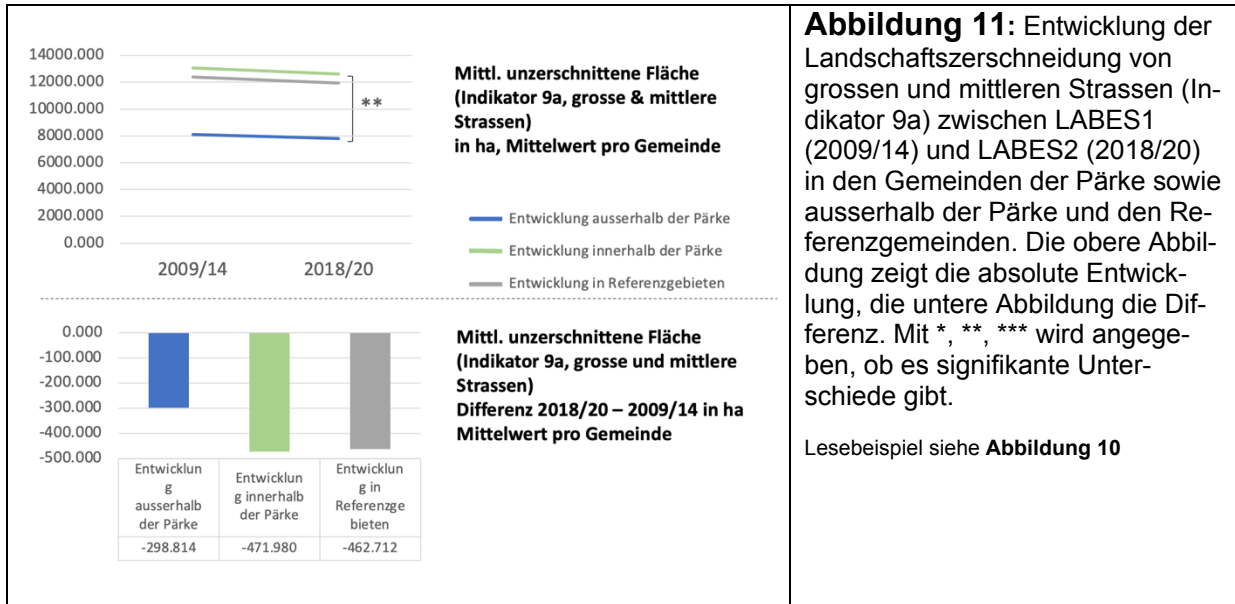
14000.000
12000.000
10000.000
8000.000
6000.000
4000.000
2000.000
0.000

2009/14 2018/20

**

Mittl. unzerschnittene Fläche (Indikator 9a, grosse & mittlere Strassen) in ha, Mittelwert pro Gemeinde

Entwicklung ausserhalb der Pärke
Entwicklung innerhalb der Pärke
Entwicklung in Referenzgebieten

0.000
-100.000
-200.000
-300.000
-400.000
-500.000

| Entwicklung ausserhalb der Pärke | Entwicklung innerhalb der Pärke | Entwicklung in Referenzgebieten |
|---|---|---|
| -298.814 | -471.980 | -462.712 |

Mittl. unzerschnittene Fläche (Indikator 9a, grosse und mittlere Strassen) Differenz 2018/20 – 2009/14 in ha Mittelwert pro Gemeinde

**Abbildung 11:** Entwicklung der Landschaftszerschneidung von grossen und mittleren Strassen (Indikator 9a) zwischen LABES1 (2009/14) und LABES2 (2018/20) in den Gemeinden der Pärke sowie ausserhalb der Pärke und den Referenzgemeinden. Die obere Abbildung zeigt die absolute Entwicklung, die untere Abbildung die Differenz. Mit *, **, *** wird angegeben, ob es signifikante Unterschiede gibt.

Lesebeispiel siehe **Abbildung 10**